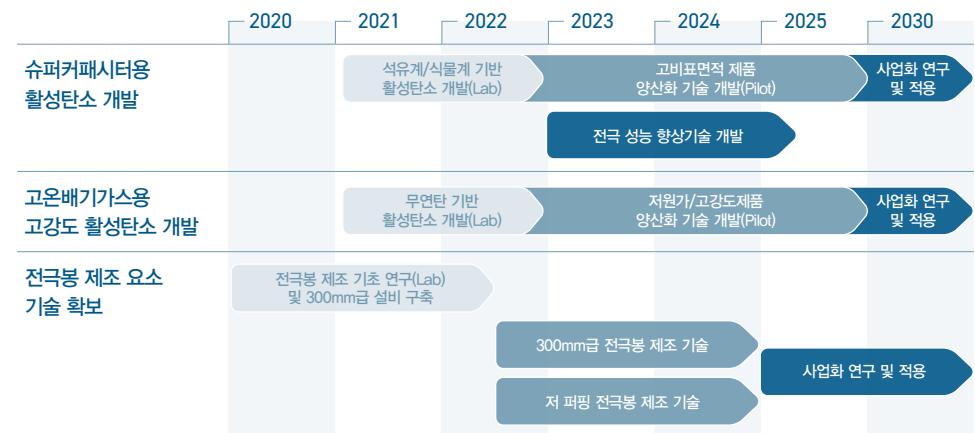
2020 2021 2022 2023 2024 2025 2030

슈퍼커패시터용 활성탄소 개발

석유계/식물계 기반 활성탄소 개발(Lab)

고비표면적 제품 양산화 기술 개발(Pilot)

사업화 연구 및 적용

전극 성능 향상기술 개발

고온배기가스용 고강도 활성탄소 개발

무연탄 기반 활성탄소 개발(Lab)

저원가/고강도제품 양산화 기술 개발(Pilot)

사업화 연구 및 적용

전극봉 제조 요소 기술 확보

전극봉 제조 기초 연구(Lab) 및 300mm급 설비 구축

300mm급 전극봉 제조 기술

사업화 연구 및 적용

저 퍼핑 전극봉 제조 기술